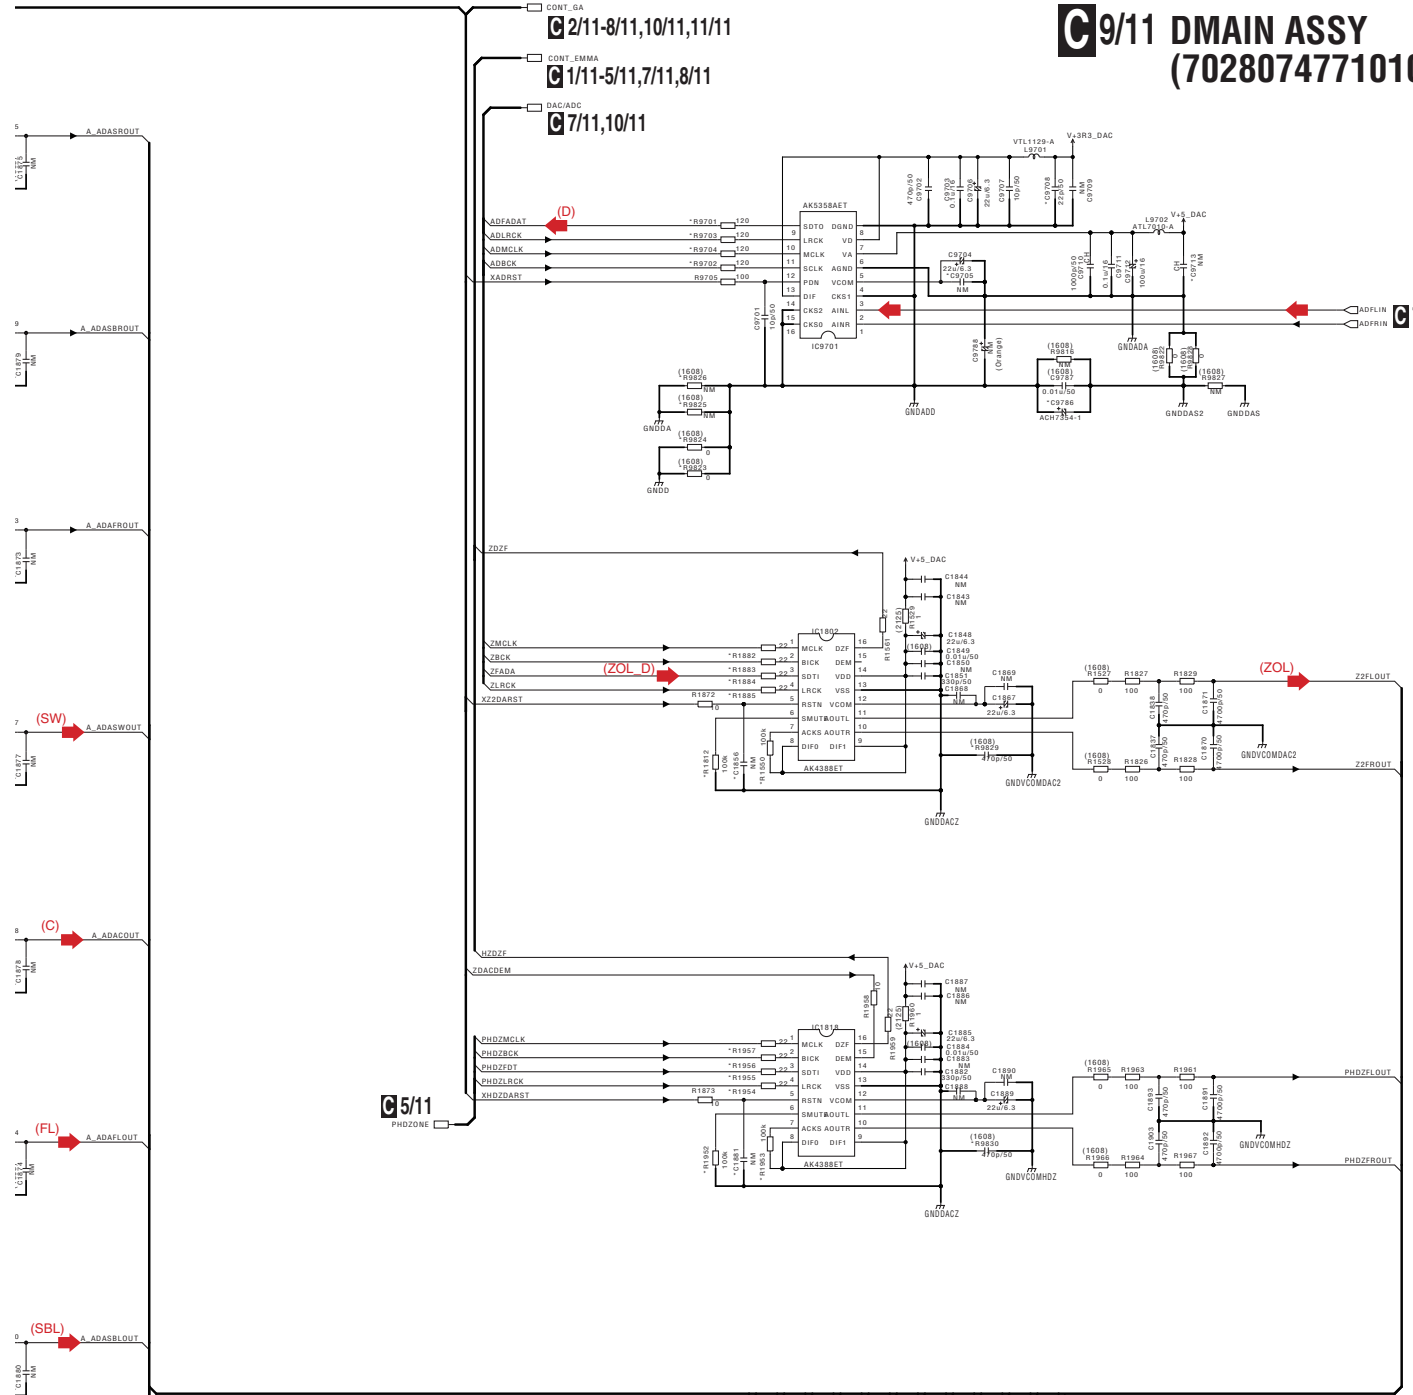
C 9/11 DMAIN ASSY
(70280747710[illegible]

CONT_GA
C 2/11-8/11,10/11,11/11

CONT_EMMA
C 1/11-5/11,7/11,8/11

DAC/ADC
C 7/11,10/11

5 A_ADASROUT
C1875 NM

9 A_ADASBROUT
C1879 NM

3 A_ADAFROUT
C1873 NM

7 (SW) A_ADASWOUT
C1877 NM

8 (C) A_ADACOUT
C1878 NM

4 (FL) A_ADAFLOUT
C1874 NM

0 (SBL) A_ADASBLOUT
C1880 NM

ADFADAT (D)
ADLRCK
ADMCLK
ADBCK
XADRST

R9701 120
R9703 120
R9704 120
R9702 120
R9705 100

AK5358AET
SDTO DGND
LRCK VD
MCLK VA
SCLK AGND
PDN VCOM
DIF CKS1
CKS2 AINL
CKS0 AINR
IC9701

C9701 10p/50

VTL1129-A L9701
V+3R3_DAC
C9702 470p/50
C9703 0.1u/16
C9706 22u/6.3
C9707 10p/50
C9708 22p/50
C9709 NM

C9704 22u/6.3
C9705 NM
C9788 NM (Orange)

L9702 ATL7010-A V+5_DAC
C9710 1000p/50
C9711 0.1u/16
C9712 100u/16
C9713 NM CH

ADFLIN
ADFRIN

GNDADA
(1608) R9822 NM
(1608) R9821 0
(1608) R9827 NM
GNDDAS2 GNDDAS

(1608) R9816 NM
(1608) C9787 0.01u/50
C9786 ACH7354-1

GNDADD

(1608) R9826 NM
(1608) R9825 NM
GNDDA
(1608) R9824 0
(1608) R9823 0
GNDD

ZDZF
V+5_DAC
C1844 NM
C1843 NM
R1529 (2125) 2.2
C1848 22u/6.3
C1849 0.01u/50
C1850 NM
C1851 330p/50
C1868
R1561 22

ZMCLK
ZBCK
ZFADA (ZOL_D)
ZLRCK
XZ2DARST

R1882 22
R1883 22
R1884 22
R1885 22
R1872 0

IC1802
MCLK DZF
BICK DEM
SDTI VDD
LRCK VSS
RSTN VCOM
SMUTE AOUTL
ACKS AOUTR
DIF0 DIF1
AK4388ET

R1812 100k
C1856 NM
R1550 100k

C1869 NM
C1867 22u/6.3
(1608) R9829 470p/50
GNDVCOMDAC2
GNDDACZ

(1608) R1527 0
R1827 100
R1829 100
(ZOL) Z2FLOUT
C1838 470p/50
C1871 4700p/50
GNDVCOMDAC2
(1608) R1528 0
R1826 100
R1828 100
C1837 470p/50
C1870 4700p/50
Z2FROUT

HZDZF
ZDACDEM
V+5_DAC
C1887 NM
C1886 NM
R1958 10
R1960 (2125) 2.2
R1959 22
C1885 22u/6.3
C1884 0.01u/50
C1883 NM
C1882 330p/50
C1888

PHDZMCLK
PHDZBCK
PHDZFDT
PHDZLRCK
XHDZDARST

R1957 22
R1956 22
R1955 22
R1954 22
R1873 0

IC1818
MCLK DZF
BICK DEM
SDTI VDD
LRCK VSS
RSTN VCOM
SMUTE AOUTL
ACKS AOUTR
DIF0 DIF1
AK4388ET

R1952 100k
C1881 NM
R1953 100k

C1890 NM
C1889 22u/6.3
(1608) R9830 470p/50
GNDVCOMHDZ
GNDDACZ

(1608) R1965 0
R1963 100
R1961 100
PHDZFLOUT
C1893 470p/50
C1891 4700p/50
GNDVCOMHDZ
(1608) R1966 0
R1964 100
R1967 100
C1903 470p/50
C1892 4700p/50
PHDZFROUT

C 5/11
PHDZONE